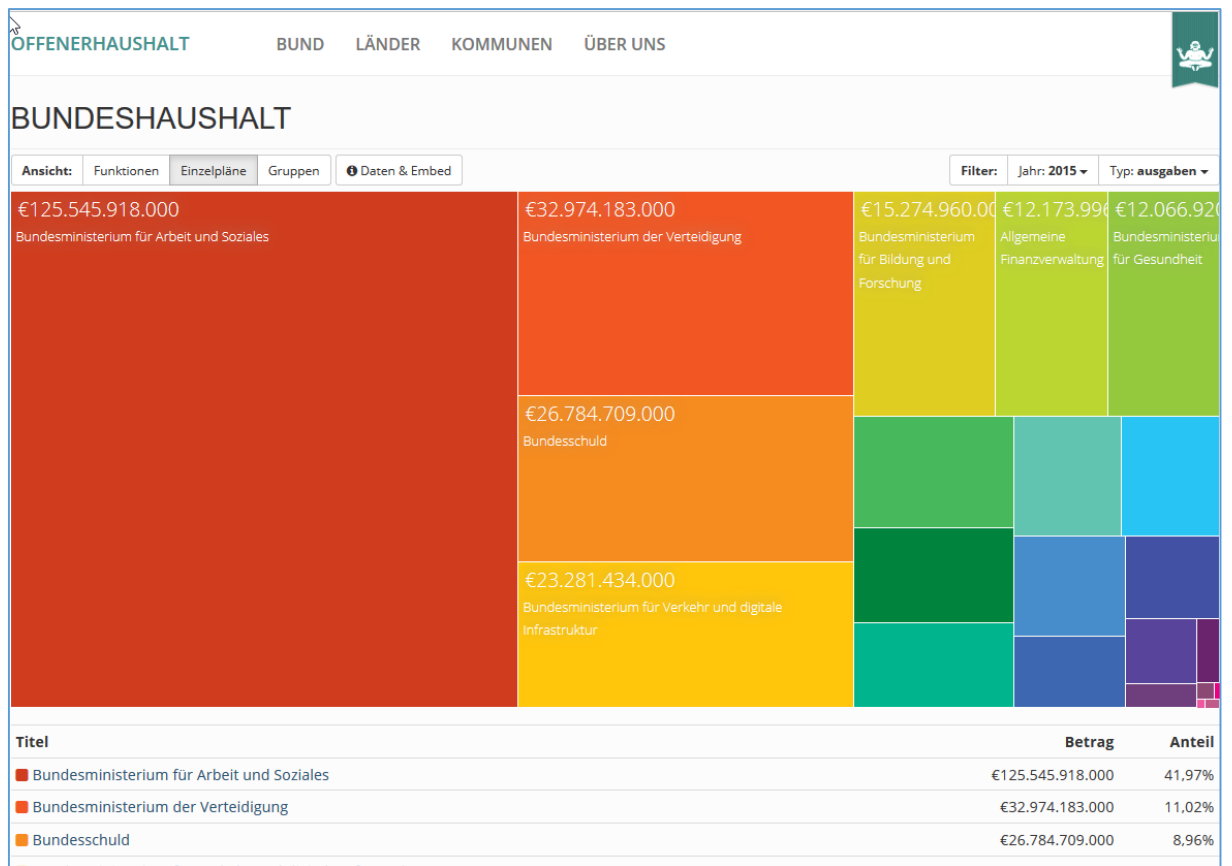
OFFENERHAUSHALT BUND LÄNDER KOMMUNEN ÜBER UNS

BUNDESHAUSHALT

Ansicht: Funktionen Einzelpläne Gruppen Daten & Embed

Filter: Jahr: 2015 Typ: ausgaben

€125.545.918.000
Bundesministerium für Arbeit und Soziales

€32.974.183.000
Bundesministerium der Verteidigung

€26.784.709.000
Bundesschuld

€23.281.434.000
Bundesministerium für Verkehr und digitale Infrastruktur

€15.274.960.00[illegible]
Bundesministerium für Bildung und Forschung

€12.173.99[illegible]
Allgemeine Finanzverwaltung

€12.066.92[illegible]
Bundesministeriu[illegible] für Gesundheit

| Titel | Betrag | Anteil |
|---|---|---|
| Bundesministerium für Arbeit und Soziales | €125.545.918.000 | 41,97% |
| Bundesministerium der Verteidigung | €32.974.183.000 | 11,02% |
| Bundesschuld | €26.784.709.000 | 8,96% |